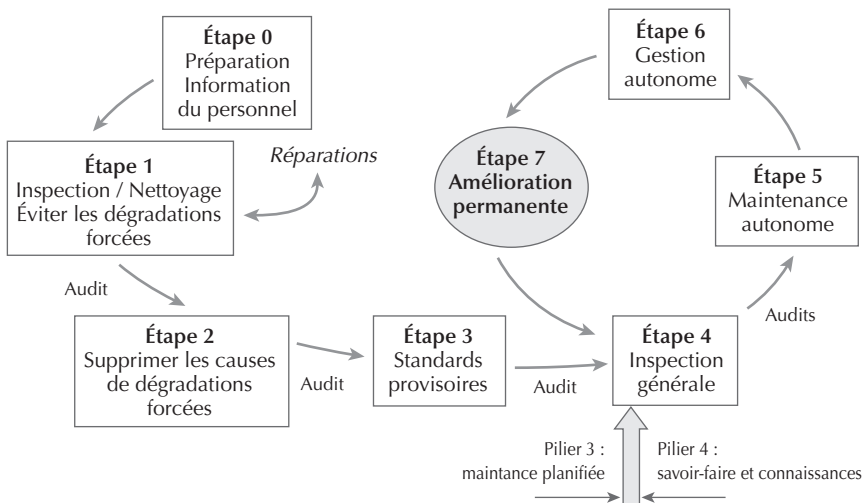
Étape 0
Préparation
Information
du personnel

Étape 6
Gestion
autonome

Étape 1
Inspection / Nettoyage
Éviter les dégradations
forcées

Réparations

Étape 7
Amélioration
permanente

Étape 5
Maintenance
autonome

Audit

Étape 2
Supprimer les causes
de dégradations
forcées

Audit

Étape 3
Standards
provisoires

Audit

Étape 4
Inspection
générale

Audits

Pilier 3 :
maintance planifiée

Pilier 4 :
savoir-faire et connaissances